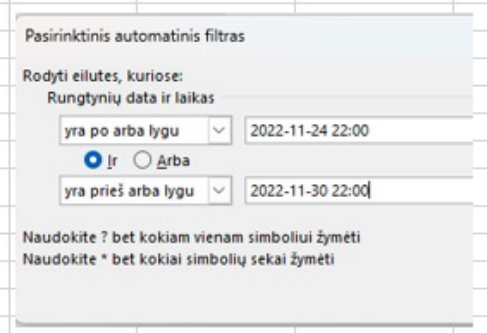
Pasirinktinis automatinis filtras

Rodyti eilutes, kuriose:
Rungtynių data ir laikas

yra po arba lygu
2022-11-24 22:00

Ir
Arba

yra prieš arba lygu
2022-11-30 22:00

Naudokite ? bet kokiam vienam simboliui žymėti
Naudokite * bet kokiai simbolių sekai žymėti